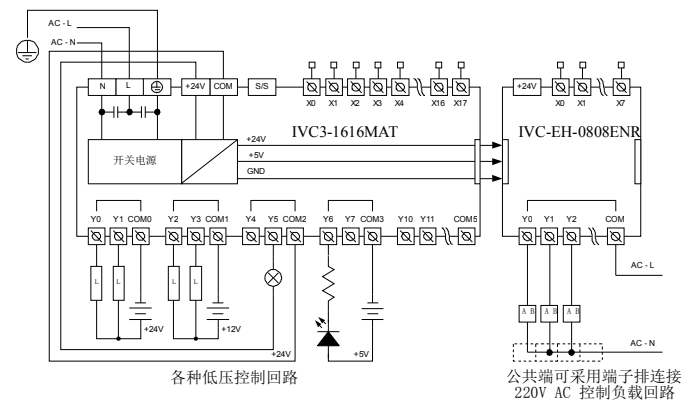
AC - L
AC - N
N
L
+24V
COM
S/S
X0
X1
X2
X3
X4
X16
X17
+24V
X0
X1
X7
IVC3-1616MAT
IVC-EH-0808ENR
开关电源
+24V
+5V
GND
Y0
Y1
COM0
Y2
Y3
COM1
Y4
Y5
COM2
Y6
Y7
COM3
Y10
Y11
COM5
Y0
Y1
Y2
COM
AC - L
L
L
L
L
+24V
+12V
+5V
+24V
A B
A B
A B
AC - N
各种低压控制回路
公共端可采用端子排连接
220V AC 控制负载回路